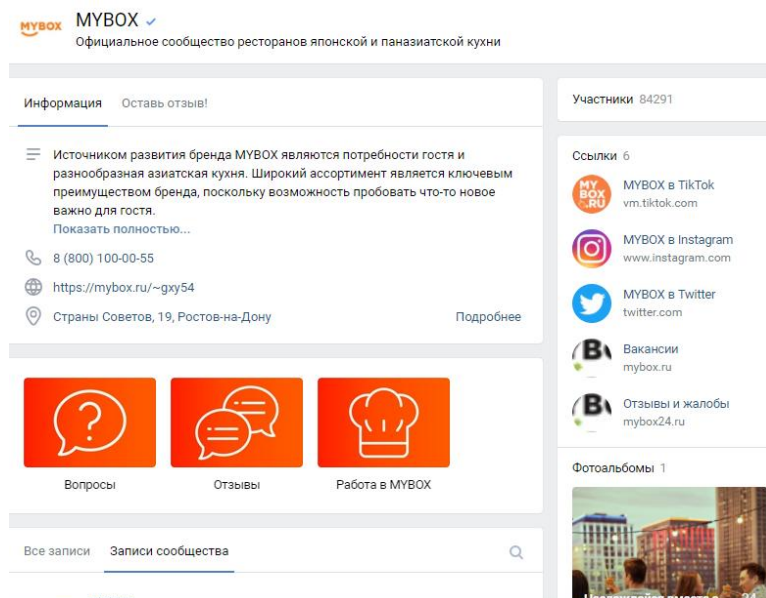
MYBOX

MYBOX
Официальное сообщество ресторанов японской и паназиатской кухни

Информация Оставь отзыв!

Источником развития бренда MYBOX являются потребности гостя и разнообразная азиатская кухня. Широкий ассортимент является ключевым преимуществом бренда, поскольку возможность пробовать что-то новое важно для гостя.
Показать полностью...

8 (800) 100-00-55

https://mybox.ru/~gxy54

Страны Советов, 19, Ростов-на-Дону Подробнее

Вопросы

Отзывы

Работа в MYBOX

Все записи Записи сообщества

Участники 84291

Ссылки 6

MY BOX .RU
MYBOX в TikTok
vm.tiktok.com

MYBOX в Instagram
www.instagram.com

MYBOX в Twitter
twitter.com

Вакансии
mybox.ru

Отзывы и жалобы
mybox24.ru

Фотоальбомы 1

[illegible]